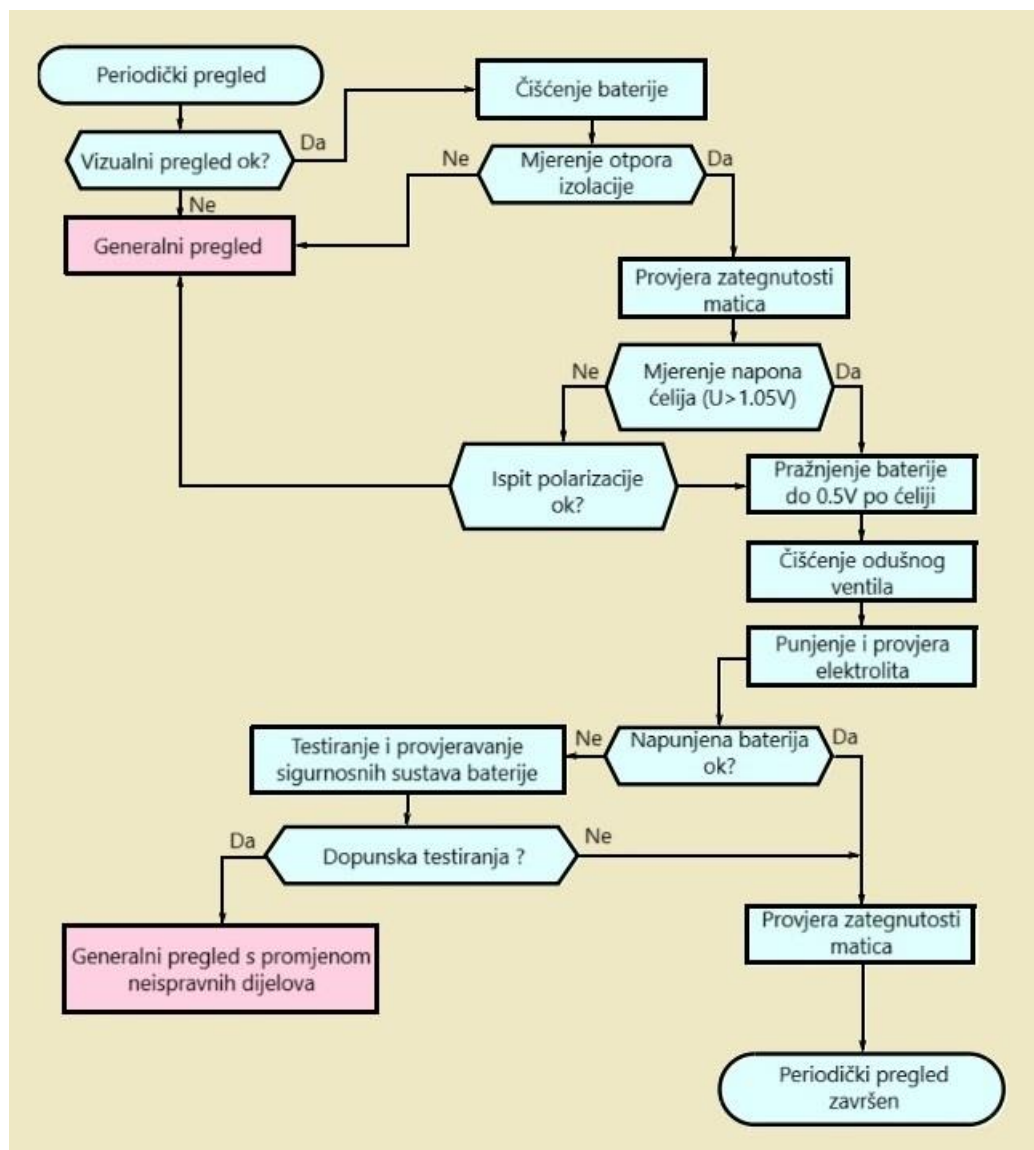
Periodički pregled

Vizualni pregled ok?

Da

Ne

Generalni pregled

Čišćenje baterije

Ne

Mjerenje otpora izolacije

Da

Provjera zategnutosti matica

Ne

Mjerenje napona ćelija (U>1.05V)

Da

Ispit polarizacije ok?

Pražnjenje baterije do 0.5V po ćeliji

Čišćenje odušnog ventila

Punjenje i provjera elektrolita

Testiranje i provjeravanje sigurnosnih sustava baterije

Ne

Napunjena baterija ok?

Da

Da

Dopunska testiranja ?

Ne

Generalni pregled s promjenom neispravnih dijelova

Provjera zategnutosti matica

Periodički pregled završen